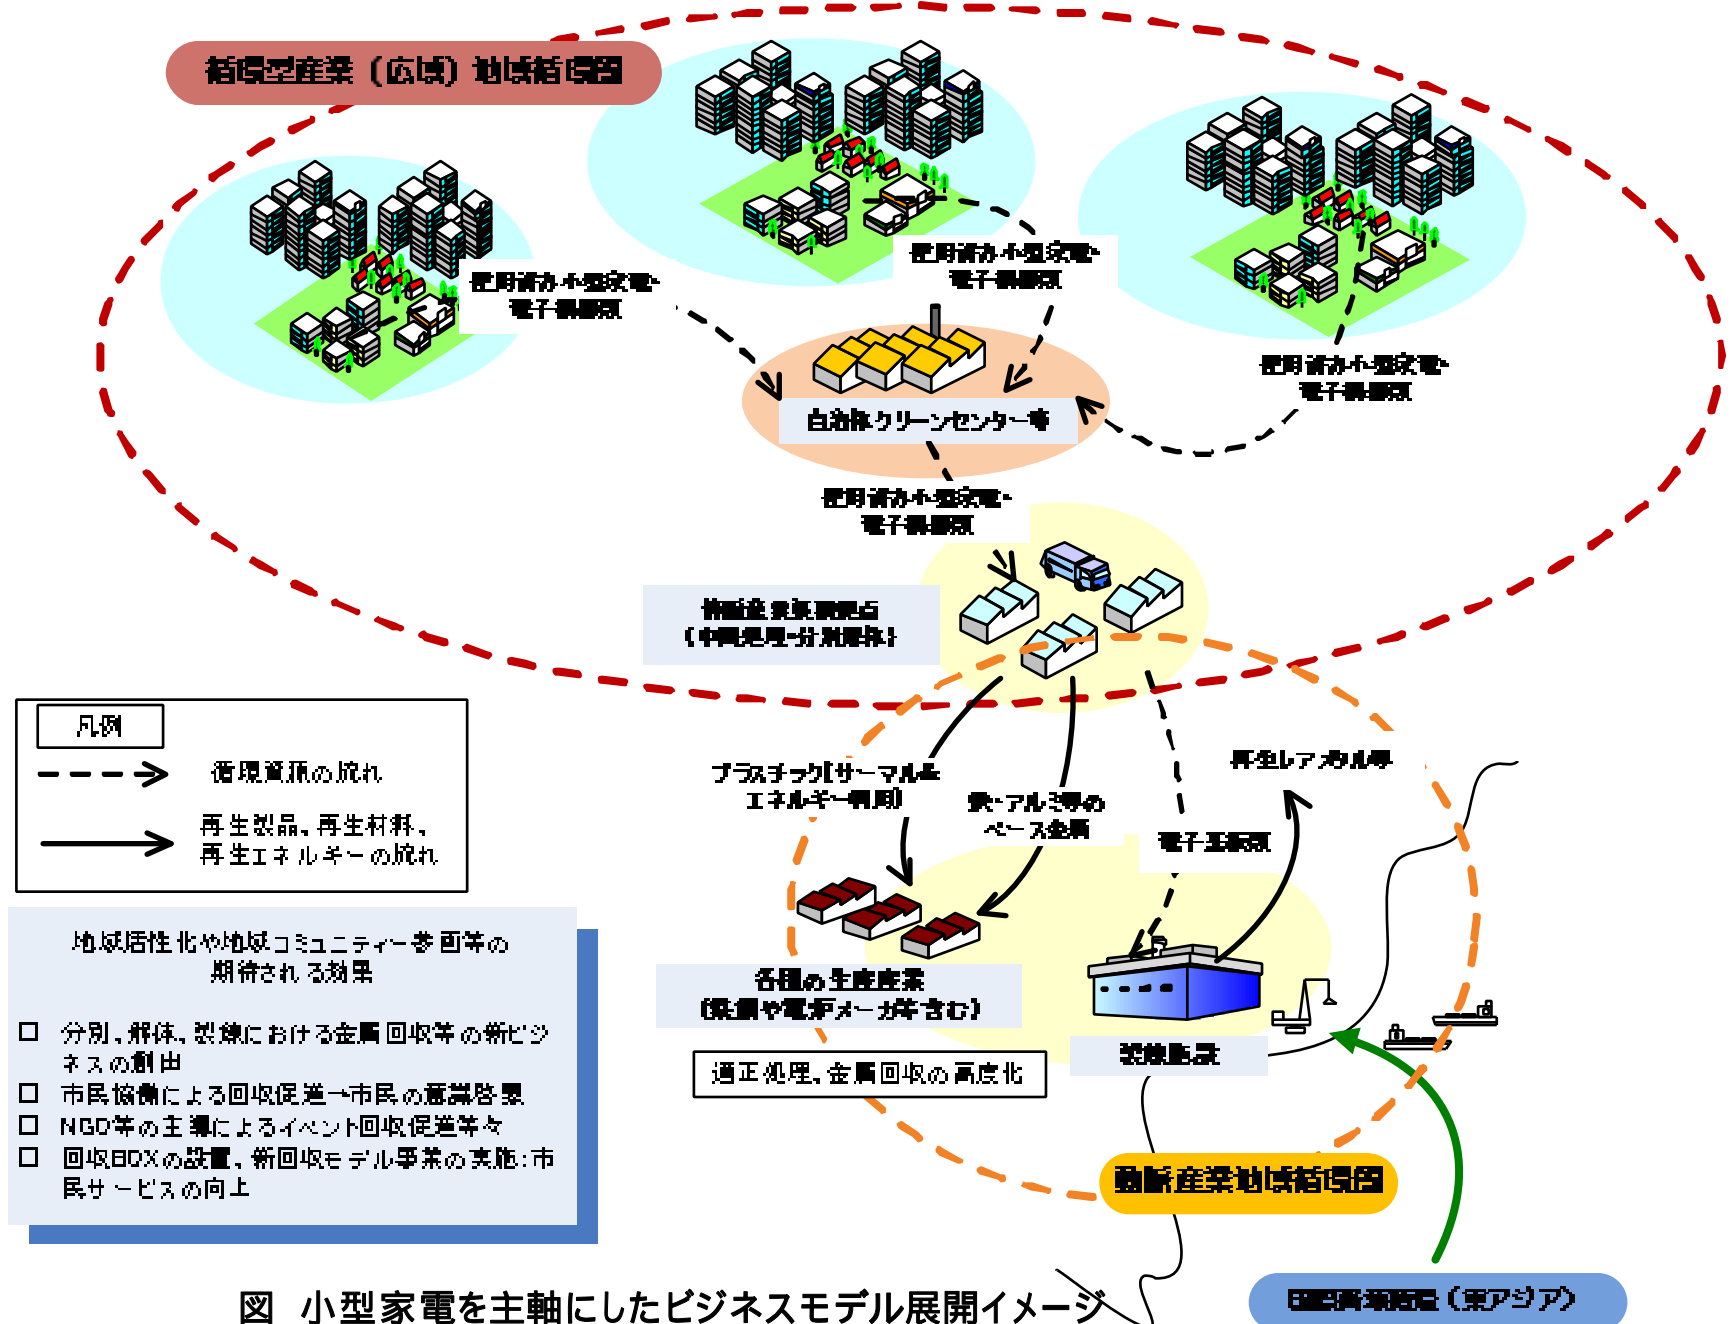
循環型産業（広域）地域循環圏

使用済み小型家電・電子機器類

使用済み小型家電・電子機器類

使用済み小型家電・電子機器類

自治体クリーンセンター等

使用済み小型家電・電子機器類

静脈産業集積拠点（中間処理・分別解体）

凡例

循環資源の流れ

再生製品、再生材料、再生エネルギーの流れ

地域活性化や地域コミュニティー参画等の期待される効果

□ 分別、解体、製錬における金属回収等の新ビジネスの創出
□ 市民協働による回収促進→市民の意識啓発
□ NGO等の主導によるイベント回収促進等々
□ 回収BOXの設置、新回収モデル事業の実施：市民サービスの向上

プラスチック[サーマル＆エネルギー利用]

鉄・アルミ等のベース金属

電子基板類

再生レアメタル等

各種の生産産業（製鋼や電炉メーカ等含む）

製錬拠点

適正処理、金属回収の高度化

動脈産業地域循環圏

国際資源循環（東アジア）

図　小型家電を主軸にしたビジネスモデル展開イメージ